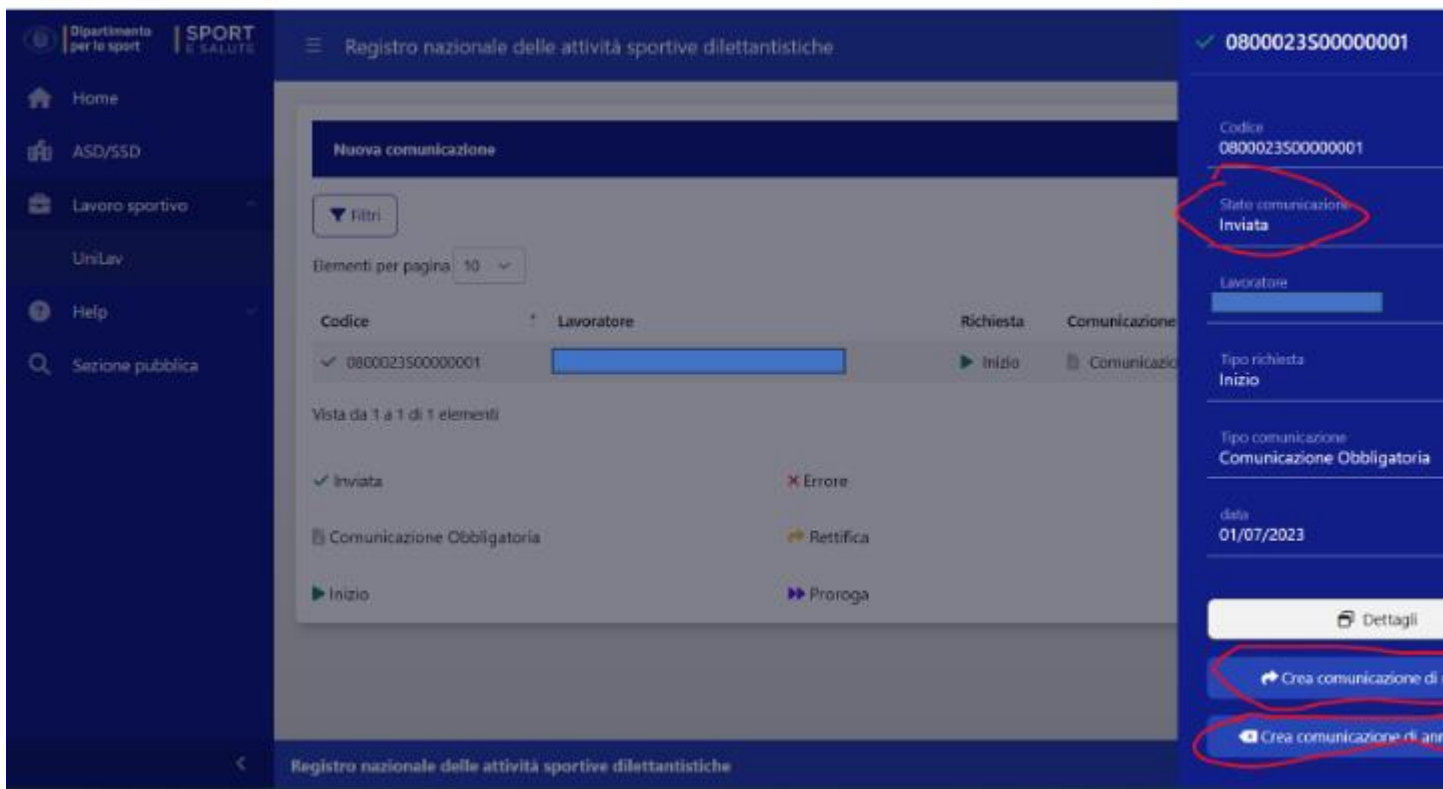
Dipartimento per lo sport | SPORT E SALUTE

Registro nazionale delle attività sportive dilettantistiche

Home
ASD/SSD
Lavoro sportivo
UniLav
Help
Sezione pubblica

Nuova comunicazione

Filtri

Elementi per pagina 10

| Codice | Lavoratore | Richiesta | Comunicazione |
|---|---|---|---|
| 0800023S00000001 | | Inizio | Comunicazio |

Vista da 1 a 1 di 1 elementi

Inviata
Errore
Comunicazione Obbligatoria
Rettifica
Inizio
Proroga

Registro nazionale delle attività sportive dilettantistiche

0800023S00000001

Codice
0800023S00000001

Stato comunicazione
Inviata

Lavoratore

Tipo richiesta
Inizio

Tipo comunicazione
Comunicazione Obbligatoria

data
01/07/2023

Dettagli

Crea comunicazione di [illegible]

Crea comunicazione di ann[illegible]